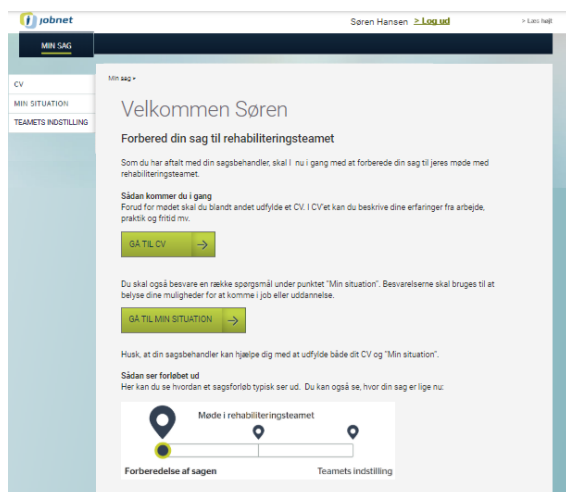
jobnet

Søren Hansen > Log ud

> Læs højt

MIN SAG

CV

MIN SITUATION

TEAMETS INDSTILLING

Min sag >

Velkommen Søren

Forbered din sag til rehabiliteringsteamet

Som du har aftalt med din sagsbehandler, skal I nu i gang med at forberede din sag til jeres møde med rehabiliteringsteamet.

Sådan kommer du i gang
Forud for mødet skal du blandt andet udfylde et CV. I CV'et kan du beskrive dine erfaringer fra arbejde, praktik og fritid mv.

GÅ TIL CV

Du skal også besvare en række spørgsmål under punktet "Min situation". Besvarelserne skal bruges til at belyse dine muligheder for at komme i job eller uddannelse.

GÅ TIL MIN SITUATION

Husk, at din sagsbehandler kan hjælpe dig med at udfylde både dit CV og "Min situation".

Sådan ser forløbet ud
Her kan du se hvordan et sagsforløb typisk ser ud. Du kan også se, hvor din sag er lige nu:

Møde i rehabiliteringsteamet

Forberedelse af sagen

Teamets indstilling